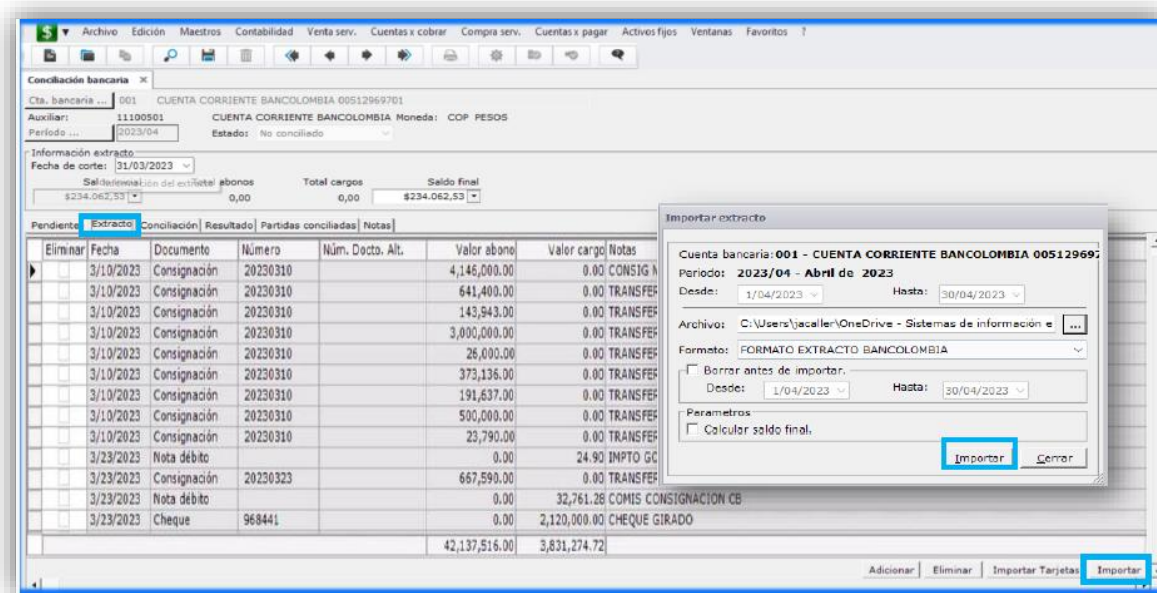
$ ▾ Archivo Edición Maestros Contabilidad Venta serv. Cuentas x cobrar Compra serv. Cuentas x pagar Activos fijos Ventanas Favoritos ?

Conciliación bancaria ×

Cta. bancaria ... 001 CUENTA CORRIENTE BANCOLOMBIA 00512969701
Auxiliar: 11100501 CUENTA CORRIENTE BANCOLOMBIA Moneda: COP PESOS
Período ... 2023/04 Estado: No conciliado

Información extracto
Fecha de corte: 31/03/2023
Saldo inicial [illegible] Total abonos Total cargos Saldo final
$234.062,53 0,00 0,00 $234.062,53

Pendientes | Extracto | Conciliación | Resultado | Partidas conciliadas | Notas

| Eliminar | Fecha | Documento | Número | Núm. Docto. Alt. | Valor abono | Valor cargo | Notas |
|---|---|---|---|---|---|---|---|
| | 3/10/2023 | Consignación | 20230310 | | 4,146,000.00 | 0.00 | CONSIG N |
| | 3/10/2023 | Consignación | 20230310 | | 641,400.00 | 0.00 | TRANSFER |
| | 3/10/2023 | Consignación | 20230310 | | 143,943.00 | 0.00 | TRANSFER |
| | 3/10/2023 | Consignación | 20230310 | | 3,000,000.00 | 0.00 | TRANSFER |
| | 3/10/2023 | Consignación | 20230310 | | 26,000.00 | 0.00 | TRANSFER |
| | 3/10/2023 | Consignación | 20230310 | | 373,136.00 | 0.00 | TRANSFER |
| | 3/10/2023 | Consignación | 20230310 | | 191,637.00 | 0.00 | TRANSFER |
| | 3/10/2023 | Consignación | 20230310 | | 500,000.00 | 0.00 | TRANSFER |
| | 3/10/2023 | Consignación | 20230310 | | 23,790.00 | 0.00 | TRANSFER |
| | 3/23/2023 | Nota débito | | | 0.00 | 24.90 | IMPTO GC |
| | 3/23/2023 | Consignación | 20230323 | | 667,590.00 | 0.00 | TRANSFER |
| | 3/23/2023 | Nota débito | | | 0.00 | 32,761.28 | COMIS CONSIGNACION CB |
| | 3/23/2023 | Cheque | 968441 | | 0.00 | 2,120,000.00 | CHEQUE GIRADO |
| | | | | | 42,137,516.00 | 3,831,274.72 | |

Importar extracto
Cuenta bancaria: 001 - CUENTA CORRIENTE BANCOLOMBIA 00512969
Período: 2023/04 - Abril de 2023
Desde: 1/04/2023 Hasta: 30/04/2023
Archivo: C:\Users\jacaller\OneDrive - Sistemas de información e ...
Formato: FORMATO EXTRACTO BANCOLOMBIA
Borrar antes de importar.
Desde: 1/04/2023 Hasta: 30/04/2023
Parametros
Calcular saldo final.
Importar Cerrar

Adicionar Eliminar Importar Tarjetas Importar